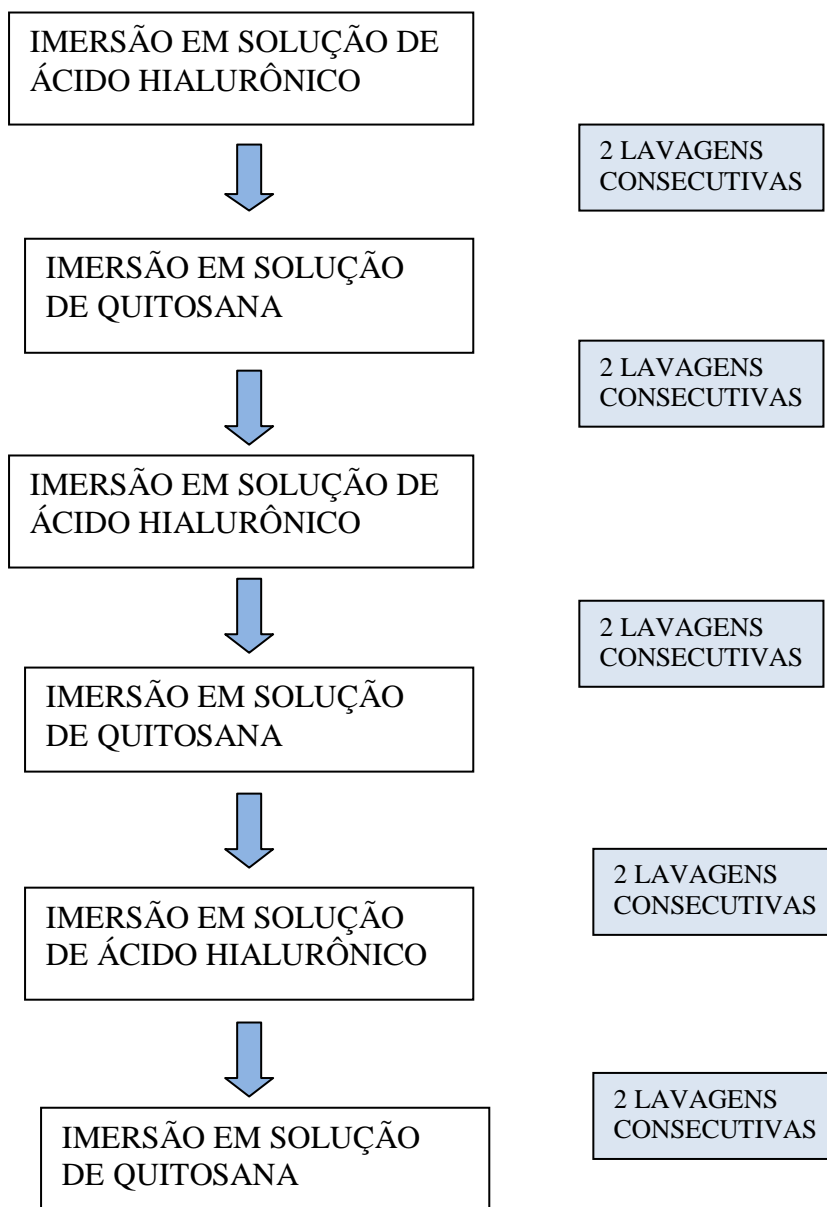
IMERSÃO EM SOLUÇÃO DE ÁCIDO HIALURÔNICO

2 LAVAGENS CONSECUTIVAS

IMERSÃO EM SOLUÇÃO DE QUITOSANA

2 LAVAGENS CONSECUTIVAS

IMERSÃO EM SOLUÇÃO DE ÁCIDO HIALURÔNICO

2 LAVAGENS CONSECUTIVAS

IMERSÃO EM SOLUÇÃO DE QUITOSANA

2 LAVAGENS CONSECUTIVAS

IMERSÃO EM SOLUÇÃO DE ÁCIDO HIALURÔNICO

2 LAVAGENS CONSECUTIVAS

IMERSÃO EM SOLUÇÃO DE QUITOSANA